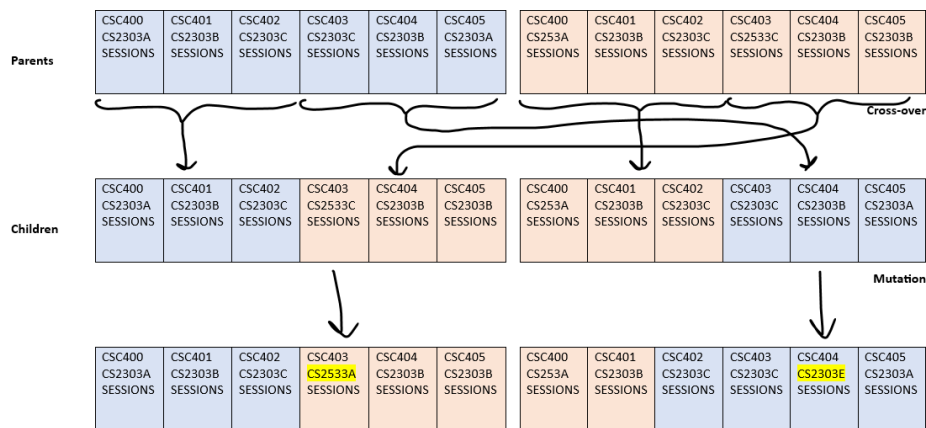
Parents

| CSC400 CS2303A SESSIONS | CSC401 CS2303B SESSIONS | CSC402 CS2303C SESSIONS | CSC403 CS2303C SESSIONS | CSC404 CS2303B SESSIONS | CSC405 CS2303A SESSIONS |
|---|---|---|---|---|---|

| CSC400 CS253A SESSIONS | CSC401 CS2303B SESSIONS | CSC402 CS2303C SESSIONS | CSC403 CS2533C SESSIONS | CSC404 CS2303B SESSIONS | CSC405 CS2303B SESSIONS |
|---|---|---|---|---|---|

Cross-over

Children

| CSC400 CS2303A SESSIONS | CSC401 CS2303B SESSIONS | CSC402 CS2303C SESSIONS | CSC403 CS2533C SESSIONS | CSC404 CS2303B SESSIONS | CSC405 CS2303B SESSIONS |
|---|---|---|---|---|---|

| CSC400 CS253A SESSIONS | CSC401 CS2303B SESSIONS | CSC402 CS2303C SESSIONS | CSC403 CS2303C SESSIONS | CSC404 CS2303B SESSIONS | CSC405 CS2303A SESSIONS |
|---|---|---|---|---|---|

Mutation

| CSC400 CS2303A SESSIONS | CSC401 CS2303B SESSIONS | CSC402 CS2303C SESSIONS | CSC403 CS2533A SESSIONS | CSC404 CS2303B SESSIONS | CSC405 CS2303B SESSIONS |
|---|---|---|---|---|---|

| CSC400 CS253A SESSIONS | CSC401 CS2303B SESSIONS | CSC402 CS2303C SESSIONS | CSC403 CS2303C SESSIONS | CSC404 CS2303E SESSIONS | CSC405 CS2303A SESSIONS |
|---|---|---|---|---|---|